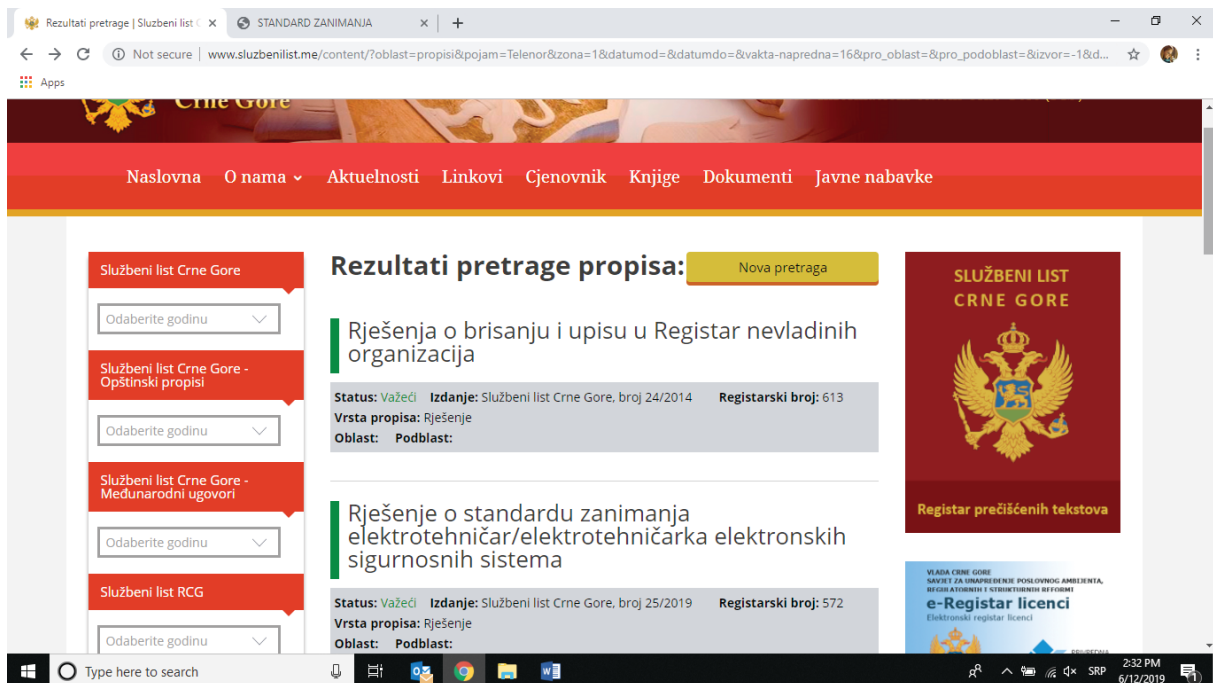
Rezultati pretrage | Sluzbeni list C ×
STANDARD ZANIMANJA ×
+
Not secure | www.sluzbenilist.me/content/?oblast=propisi&pojam=Telenor&zona=1&datumod=&datumdo=&vakta-napredna=16&pro_oblast=&pro_podoblast=&izvor=-1&d...
Apps

Crne Gore

Naslovna O nama Aktuelnosti Linkovi Cjenovnik Knjige Dokumenti Javne nabavke

Službeni list Crne Gore
Odaberite godinu
Službeni list Crne Gore - Opštinski propisi
Odaberite godinu
Službeni list Crne Gore - Međunarodni ugovori
Odaberite godinu
Službeni list RCG
Odaberite godinu

Rezultati pretrage propisa:
Nova pretraga

Rješenja o brisanju i upisu u Registar nevladinih organizacija

Status: Važeći Izdanje: Službeni list Crne Gore, broj 24/2014 Registarski broj: 613
Vrsta propisa: Rješenje
Oblast: Podblast:

Rješenje o standardu zanimanja elektrotehničar/elektrotehničarka elektronskih sigurnosnih sistema

Status: Važeći Izdanje: Službeni list Crne Gore, broj 25/2019 Registarski broj: 572
Vrsta propisa: Rješenje
Oblast: Podblast:

SLUŽBENI LIST CRNE GORE
Registar prečišćenih tekstova

VLADA CRNE GORE
SAVJET ZA UNAPREĐENJE POSLOVNOG AMBIJENTA, REGULATORNIH I STRUKTURNIH REFORMI
e-Registar licenci
Elektronski registar licenci

Type here to search
SRP 2:32 PM 6/12/2019